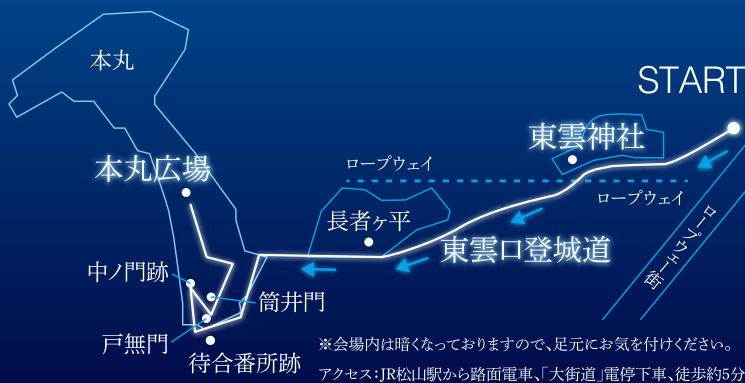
本丸

START

東雲神社

本丸広場

ロープウェイ

ロープウェイ

長者ヶ平

ロープウェイ街

東雲口登城道

中ノ門跡

筒井門

戸無門

待合番所跡

※会場内は暗くなっておりますので、足元にお気を付けください。

アクセス：JR松山駅から路面電車、「大街道」電停下車、徒歩約5分